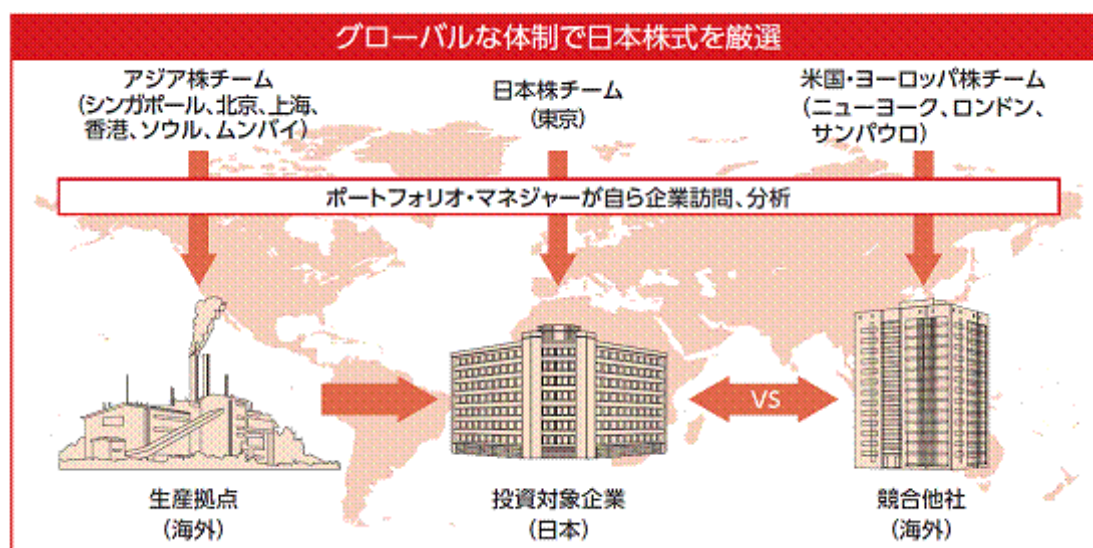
グローバルな体制で日本株式を厳選

アジア株チーム
（シンガポール、北京、上海、香港、ソウル、ムンバイ）

日本株チーム
（東京）

米国・ヨーロッパ株チーム
（ニューヨーク、ロンドン、サンパウロ）

ポートフォリオ・マネジャーが自ら企業訪問、分析

VS

生産拠点
（海外）

投資対象企業
（日本）

競合他社
（海外）